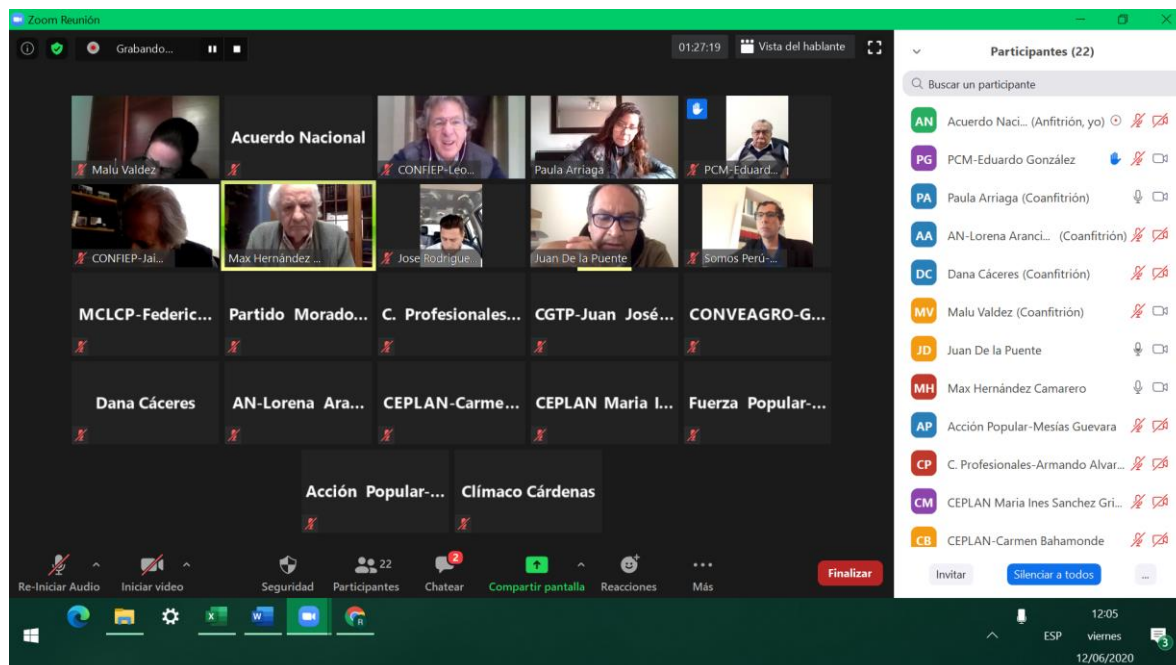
Zoom Reunión

Grabando...

01:27:19

Vista del hablante

Malu Valdez

Acuerdo Nacional

CONFIEP-Leo...

Paula Arriaga

PCM-Eduard...

CONFIEP-Jai...

Max Hernández ...

Jose Rodrigue

Juan De la Puente

Somos Perú-...

MCLCP-Federic...

Partido Morado...

C. Profesionales...

CGTP-Juan José...

CONVEAGRO-G...

Dana Cáceres

AN-Lorena Ara...

CEPLAN-Carme...

CEPLAN Maria I...

Fuerza Popular-...

Acción Popular-...

Clímaco Cárdenas

Re-Iniciar Audio

Iniciar video

Seguridad

22

Participantes

2

Chatear

Compartir pantalla

Reacciones

Más

Finalizar

Participantes (22)

Buscar un participante

AN Acuerdo Naci... (Anfitrión, yo)

PG PCM-Eduardo González

PA Paula Arriaga (Coanfitrión)

AA AN-Lorena Aranci... (Coanfitrión)

DC Dana Cáceres (Coanfitrión)

MV Malu Valdez (Coanfitrión)

JD Juan De la Puente

MH Max Hernández Camarero

AP Acción Popular-Mesías Guevara

CP C. Profesionales-Armando Alvar...

CM CEPLAN Maria Ines Sanchez Gri...

CB CEPLAN-Carmen Bahamonde

Invitar

Silenciar a todos

...

ESP

12:05

viernes

12/06/2020

3